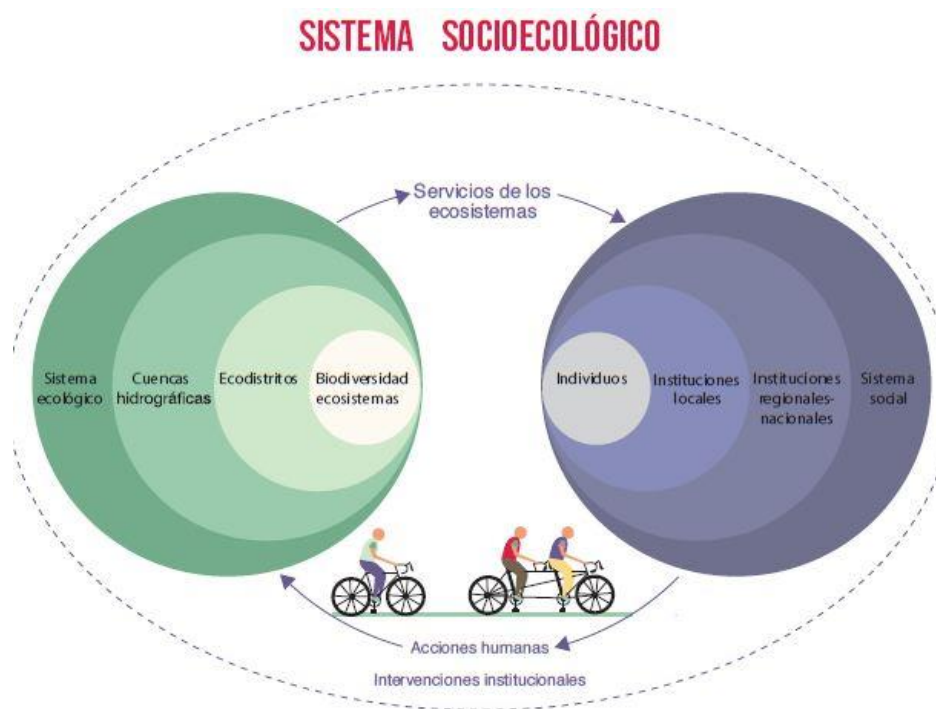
SISTEMA SOCIOECOLÓGICO

Servicios de los ecosistemas

Sistema ecológico

Cuencas hidrográficas

Ecodistritos

Biodiversidad ecosistemas

Individuos

Instituciones locales

Instituciones regionales-nacionales

Sistema sodal

Acciones humanas

Intervenciones institucionales